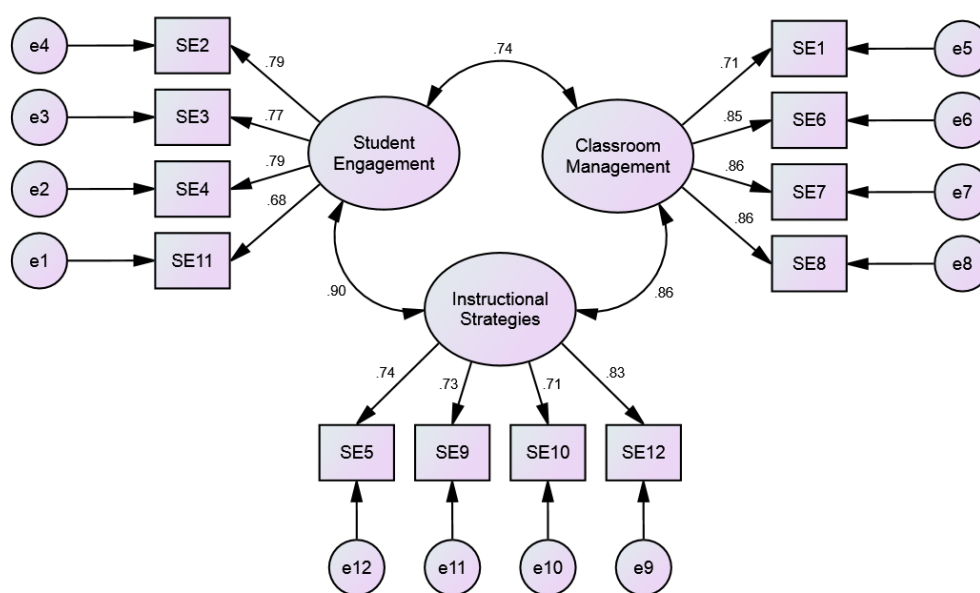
e4
SE2
.79
e3
SE3
.77
Student Engagement
.79
e2
SE4
.68
e1
SE11
.74
Classroom Management
.71
SE1
e5
.85
SE6
e6
.86
SE7
e7
.86
SE8
e8
.90
Instructional Strategies
.86
.74
.73
.71
.83
SE5
SE9
SE10
SE12
e12
e11
e10
e9